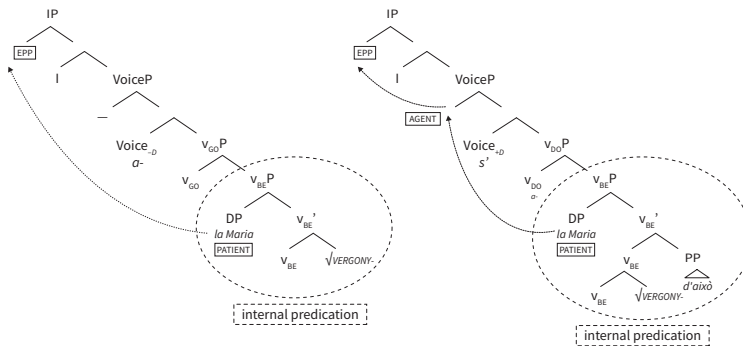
IP

EPP

I

VoiceP

_

Voice$_{-D}$

a-

v$_{GO}$P

v$_{GO}$

v$_{BE}$P

DP

la Maria

PATIENT

v$_{BE}$'

v$_{BE}$

$\sqrt{VERGONY-}$

internal predication

IP

EPP

I

VoiceP

AGENT

Voice$_{+D}$

s'

v$_{DO}$P

v$_{DO}$

a-

v$_{BE}$P

DP

la Maria

PATIENT

v$_{BE}$'

v$_{BE}$

PP

d'això

v$_{BE}$

$\sqrt{VERGONY-}$

internal predication